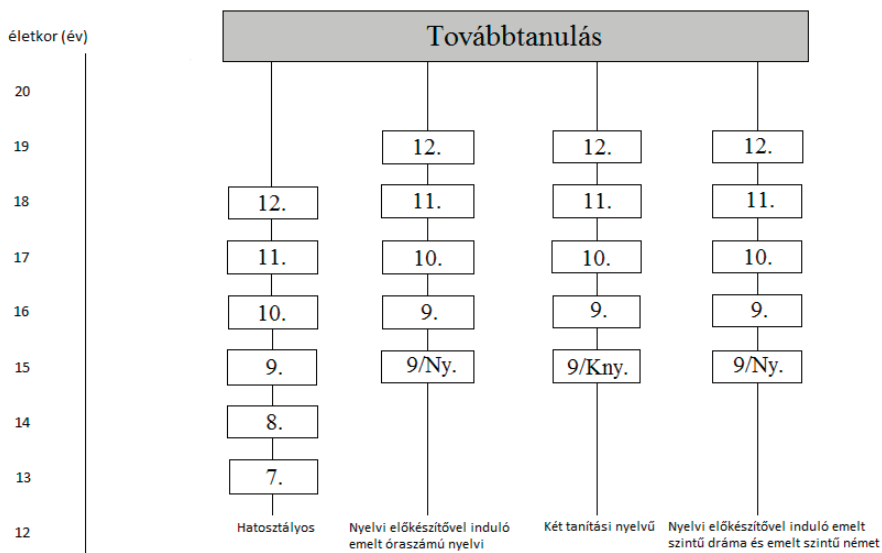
életkor (év)

Továbbtanulás

20
19
18
17
16
15
14
13
12

12.
11.
10.
9.
8.
7.
Hatosztályos

12.
11.
10.
9.
9/Ny.
Nyelvi előkészítővel induló emelt óraszámú nyelvi

12.
11.
10.
9.
9/Kny.
Két tanítási nyelvű

12.
11.
10.
9.
9/Ny.
Nyelvi előkészítővel induló emelt szintű dráma és emelt szintű német